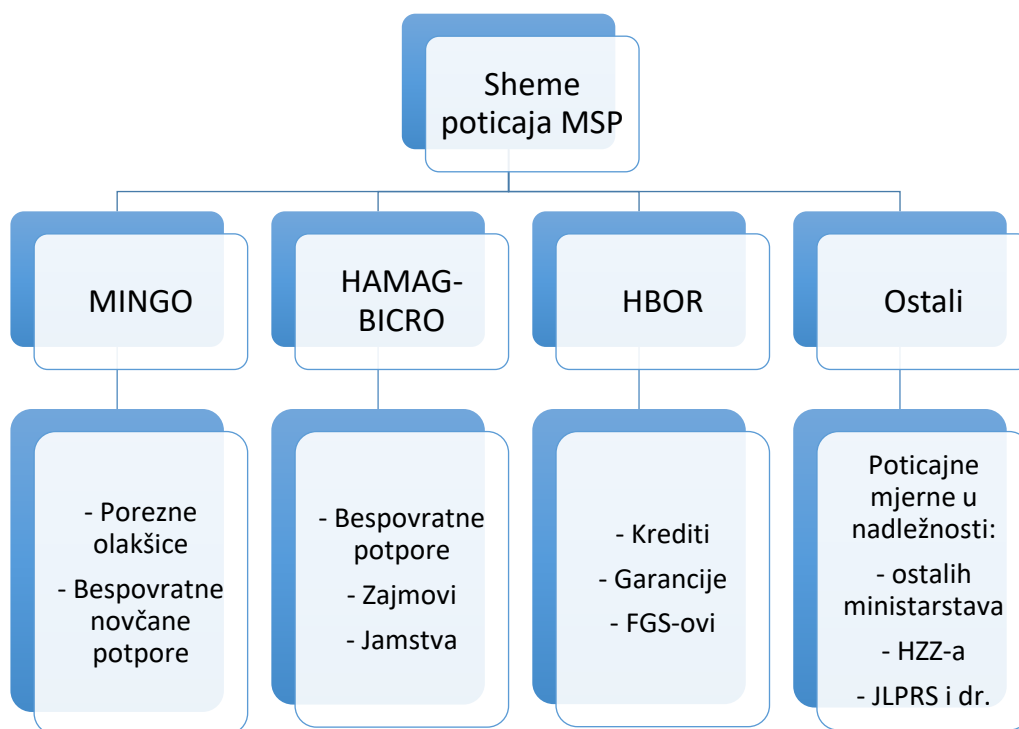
Sheme poticaja MSP

MINGO

HAMAG-BICRO

HBOR

Ostali

- Porezne olakšice
- Bespovratne novčane potpore

- Bespovratne potpore
- Zajmovi
- Jamstva

- Krediti
- Garancije
- FGS-ovi

Poticajne mjerne u nadležnosti:
- ostalih ministarstava
- HZZ-a
- JLPRS i dr.